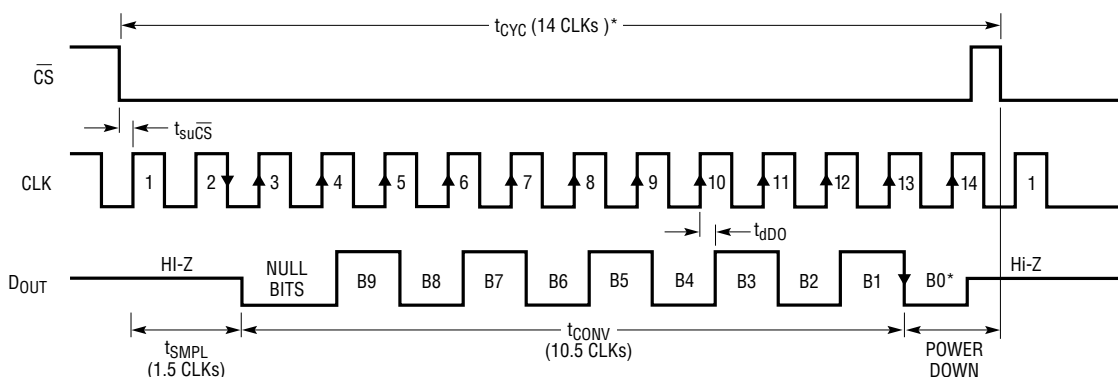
$t_{CYC}$ (14 CLKs )*

$\overline{CS}$

$t_{su\overline{CS}}$

CLK

1 2 3 4 5 6 7 8 9 10 11 12 13 14 1

$t_{dDO}$

$D_{OUT}$

HI-Z

NULL BITS

B9 B8 B7 B6 B5 B4 B3 B2 B1 B0*

Hi-Z

$t_{SMPL}$ (1.5 CLKs)

$t_{CONV}$ (10.5 CLKs)

POWER DOWN